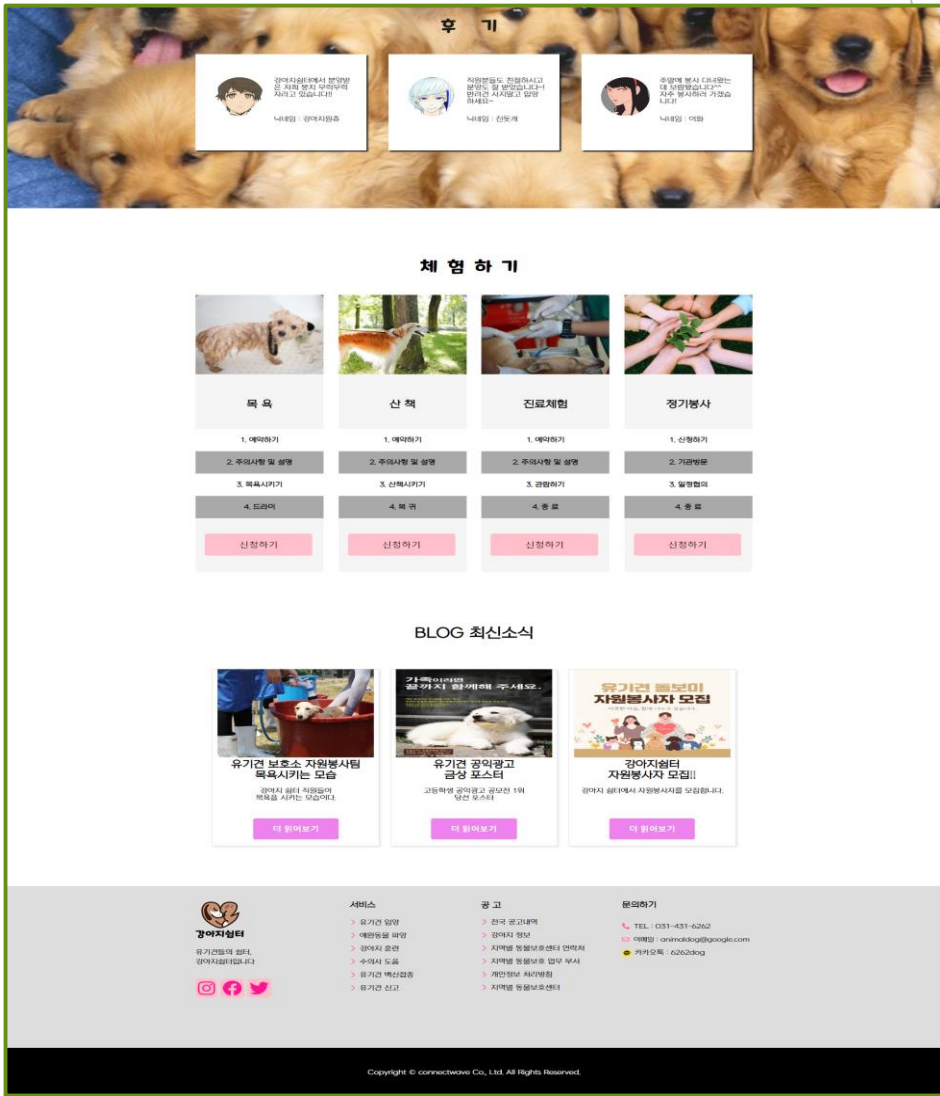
후 기

강아지쉼터에서 분양받은 자희 뽀치 무럭무럭 자라고 있습니다!!

닉네임 : 강아지뭉츄

직원분들도 친절하시고 분양도 잘 받았습니다~! 반려견 사시려고 입양하세요~

닉네임 : 진돗개

주말에 봉사 다녀왔는데 보람됐습니다^^ 자주 봉사하러 가겠습니다!

닉네임 : 이화

체 험 하 기

목 욕

1. 예약하기

2. 주의사항 및 설명

3. 목욕시키기

4. 드라이

신청하기

산 책

1. 예약하기

2. 주의사항 및 설명

3. 산책시키기

4. 복 귀

신청하기

진료체험

1. 예약하기

2. 주의사항 및 설명

3. 관람하기

4. 종 료

신청하기

정기봉사

1. 신청하기

2. 기관방문

3. 일정협의

4. 종 료

신청하기

BLOG 최신소식

유기견 보호소 자원봉사팀 목욕시키는 모습

강아지 쉼터 직원들이 목욕을 시키는 모습이다.

더 읽어보기

가족이라면 끝까지 함께해 주세요.

유기견 공익광고 금상 포스터

고등학생 공익광고 공모전 1위 당선 포스터

더 읽어보기

유기견 돌보미 자원봉사자 모집

강아지쉼터 자원봉사자 모집!!

강아지 쉼터에서 자원봉사자를 모집합니다.

더 읽어보기

강아지쉼터

유기견들의 쉼터, 강아지쉼터입니다

서비스

유기견 입양

애완동물 파양

강아지 훈련

수의사 도움

유기견 백신접종

유기견 신고

공 고

전국 공고내역

강아지 정보

지역별 동물보호센터 연락처

지역별 동물보호 업무 부서

개인정보 처리방침

지역별 동물보호센터

문의하기

TEL : 031-431-6262

이메일 : animaldog@google.com

카카오톡 : 6262dog

Copyright © connectwave Co., Ltd. All Rights Reserved.